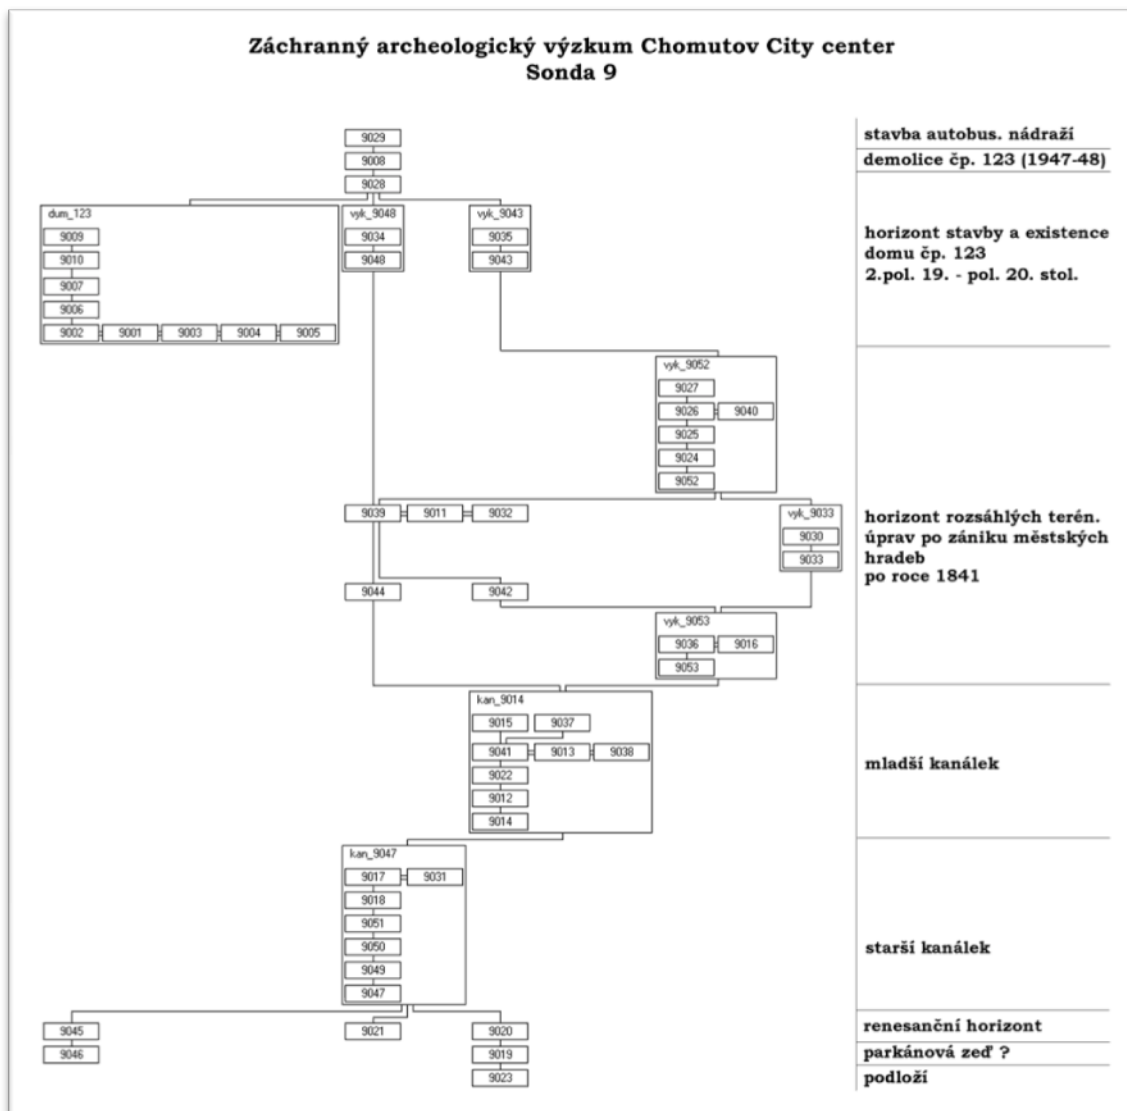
Záchranný archeologický výzkum Chomutov City center
Sonda 9

9029
9008
9028

dum_123
9009
9010
9007
9006
9002 9001 9003 9004 9005

vyk_9048
9034
9048

vyk_9043
9035
9043

vyk_9052
9027
9026 9040
9025
9024
9052

9039 9011 9032

vyk_9033
9030
9033

9044
9042

vyk_9053
9036 9016
9053

kan_9014
9015 9037
9041 9013 9038
9022
9012
9014

kan_9047
9017 9031
9018
9051
9050
9049
9047

9045
9046
9021
9020
9019
9023

stavba autobus. nádraží
demolice čp. 123 (1947-48)
horizont stavby a existence domu čp. 123
2.pol. 19. - pol. 20. stol.
horizont rozsáhlých terén. úprav po zániku městských hradeb
po roce 1841
mladší kanálek
starší kanálek
renesanční horizont
parkánová zeď ?
podloží